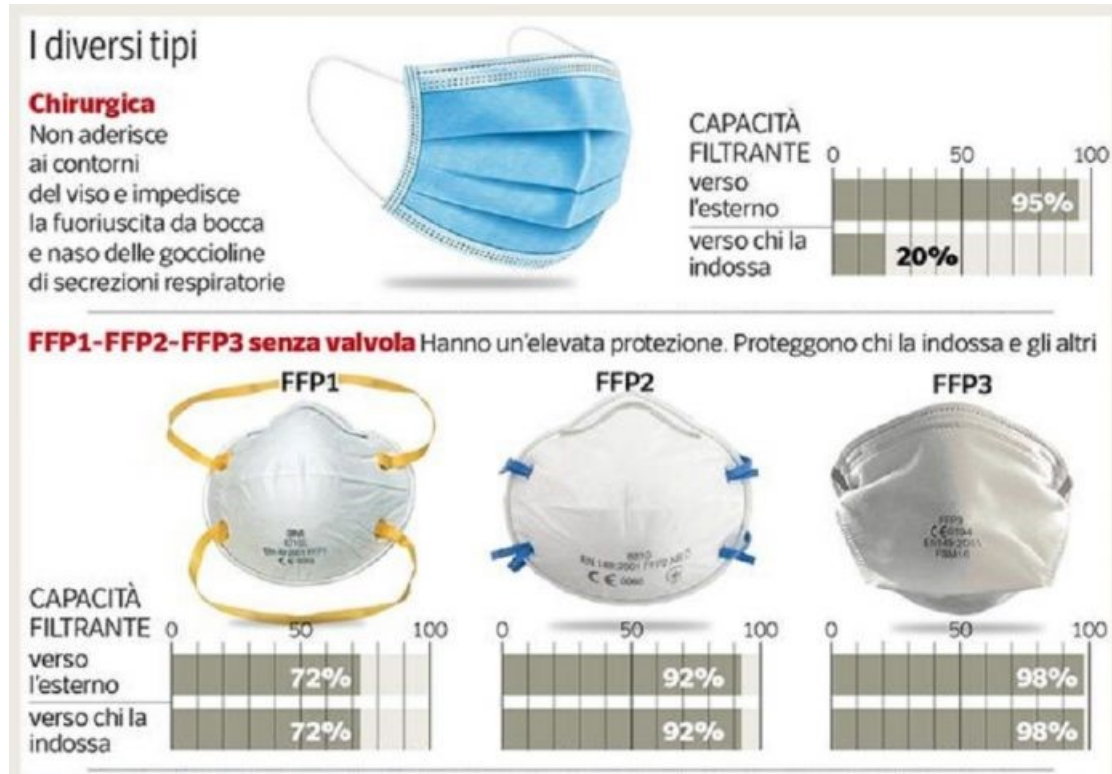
I diversi tipi

Chirurgica
Non aderisce ai contorni del viso e impedisce la fuoriuscita da bocca e naso delle goccioline di secrezioni respiratorie

CAPACITÀ FILTRANTE 0 50 100
verso l'esterno 95%
verso chi la indossa 20%

FFP1-FFP2-FFP3 senza valvola Hanno un'elevata protezione. Proteggono chi la indossa e gli altri

FFP1
FFP2
FFP3

CAPACITÀ FILTRANTE

| | FFP1 (0 50 100) | FFP2 (0 50 100) | FFP3 (0 50 100) |
|---|---|---|---|
| verso l'esterno | 72% | 92% | 98% |
| verso chi la indossa | 72% | 92% | 98% |